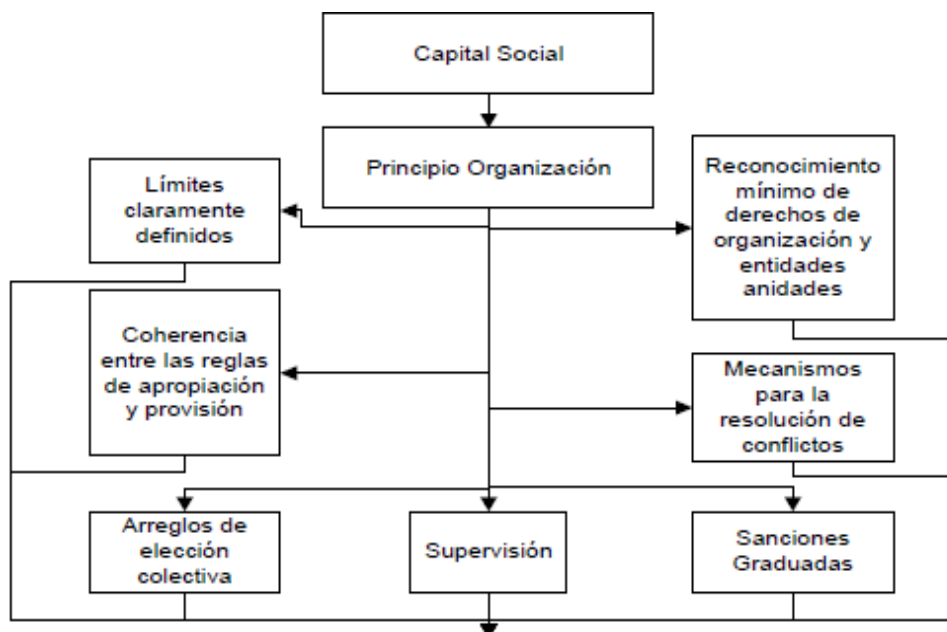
Capital Social

Principio Organización

Límites claramente definidos

Reconocimiento mínimo de derechos de organización y entidades anidadas

Coherencia entre las reglas de apropiación y provisión

Mecanismos para la resolución de conflictos

Arreglos de elección colectiva

Supervisión

Sanciones Graduadas